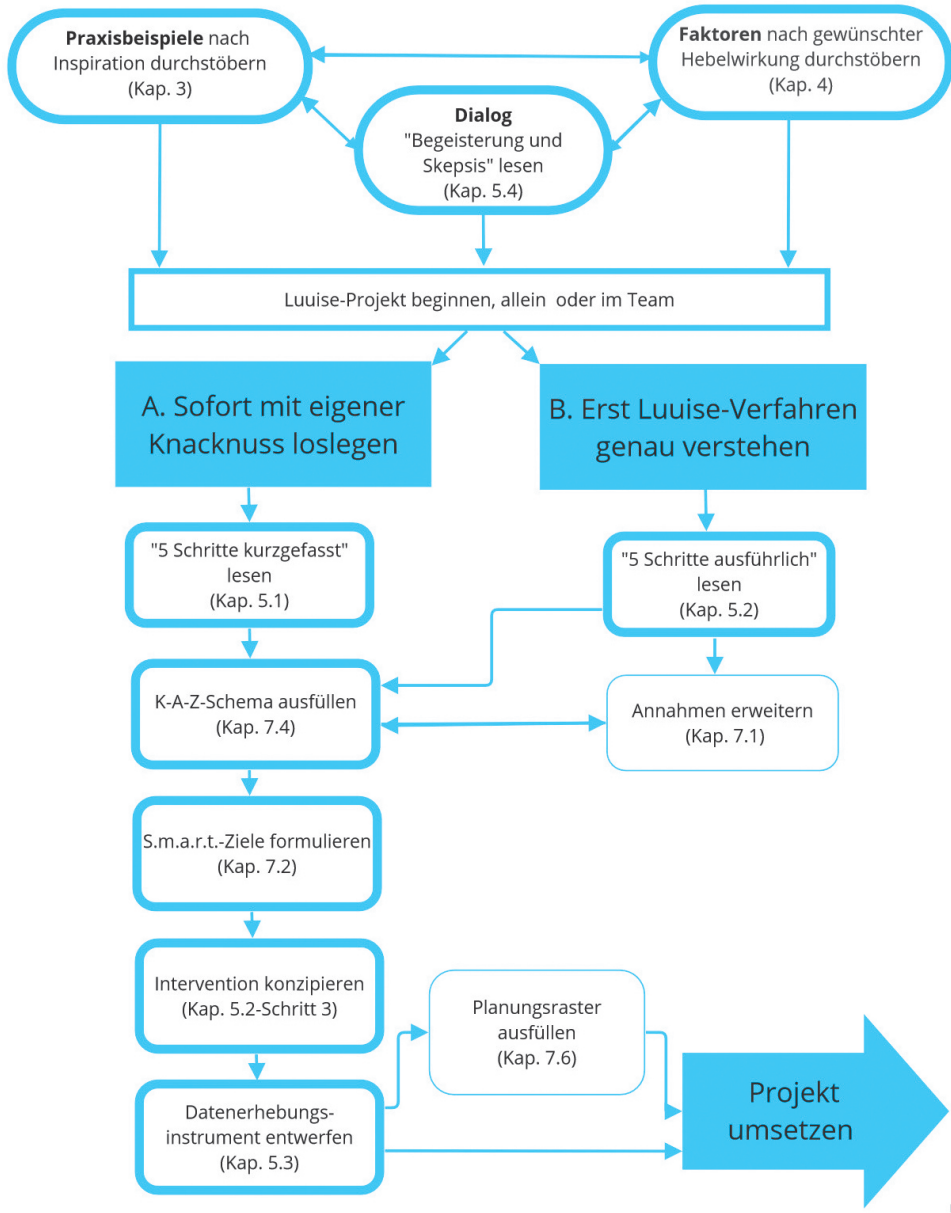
**Praxisbeispiele** nach Inspiration durchstöbern (Kap. 3)

**Dialog** "Begeisterung und Skepsis" lesen (Kap. 5.4)

**Faktoren** nach gewünschter Hebelwirkung durchstöbern (Kap. 4)

Luuise-Projekt beginnen, allein oder im Team

A. Sofort mit eigener Knacknuss loslegen

B. Erst Luuise-Verfahren genau verstehen

"5 Schritte kurzgefasst" lesen (Kap. 5.1)

"5 Schritte ausführlich" lesen (Kap. 5.2)

K-A-Z-Schema ausfüllen (Kap. 7.4)

Annahmen erweitern (Kap. 7.1)

S.m.a.r.t.-Ziele formulieren (Kap. 7.2)

Intervention konzipieren (Kap. 5.2-Schritt 3)

Planungsraster ausfüllen (Kap. 7.6)

Datenerhebungsinstrument entwerfen (Kap. 5.3)

Projekt umsetzen